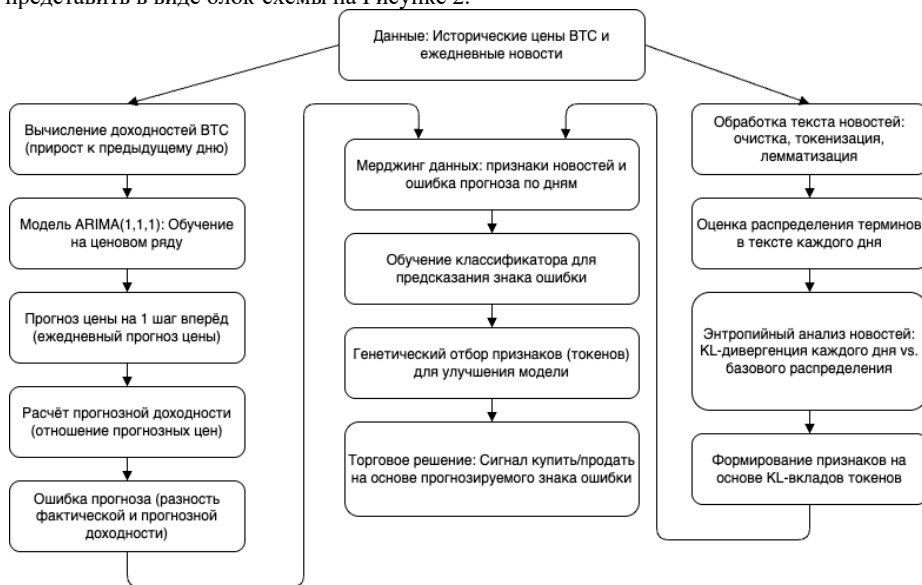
представить в виде блок-схемы на Рисунке 2.

Данные: Исторические цены BTC и ежедневные новости

Вычисление доходностей BTC (прирост к предыдущему дню)

Модель ARIMA(1,1,1): Обучение на ценовом ряду

Прогноз цены на 1 шаг вперёд (ежедневный прогноз цены)

Расчёт прогнозной доходности (отношение прогнозных цен)

Ошибка прогноза (разность фактической и прогнозной доходности)

Мерджинг данных: признаки новостей и ошибка прогноза по дням

Обучение классификатора для предсказания знака ошибки

Генетический отбор признаков (токенов) для улучшения модели

Торговое решение: Сигнал купить/продать на основе прогнозируемого знака ошибки

Обработка текста новостей: очистка, токенизация, лемматизация

Оценка распределения терминов в тексте каждого дня

Энтропийный анализ новостей: KL-дивергенция каждого дня vs. базового распределения

Формирование признаков на основе KL-вкладов токенов